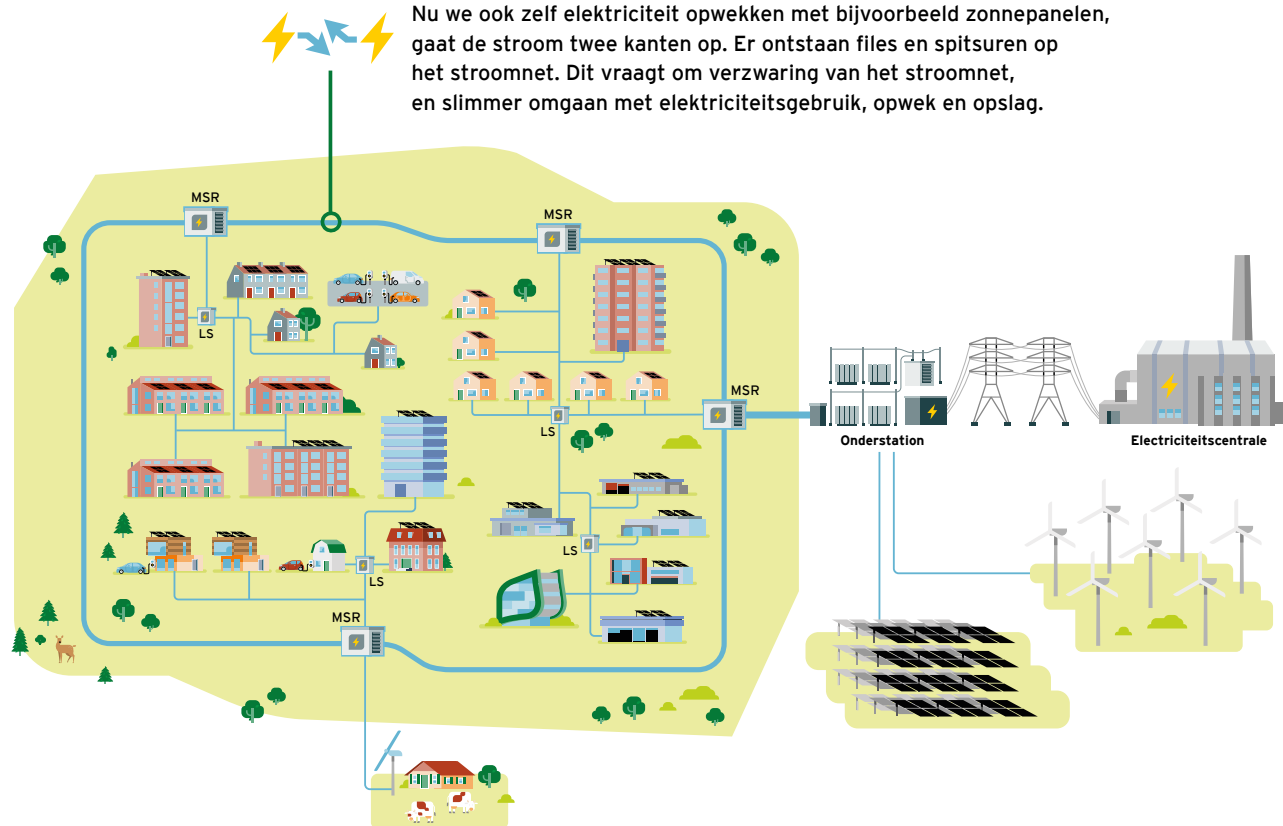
Nu we ook zelf elektriciteit opwekken met bijvoorbeeld zonnepanelen, gaat de stroom twee kanten op. Er ontstaan files en spitsuren op het stroomnet. Dit vraagt om verzwaring van het stroomnet, en slimmer omgaan met elektriciteitsgebruik, opwek en opslag.

MSR

MSR

LS

LS

MSR

Onderstation

Electriciteitscentrale

LS

LS

MSR